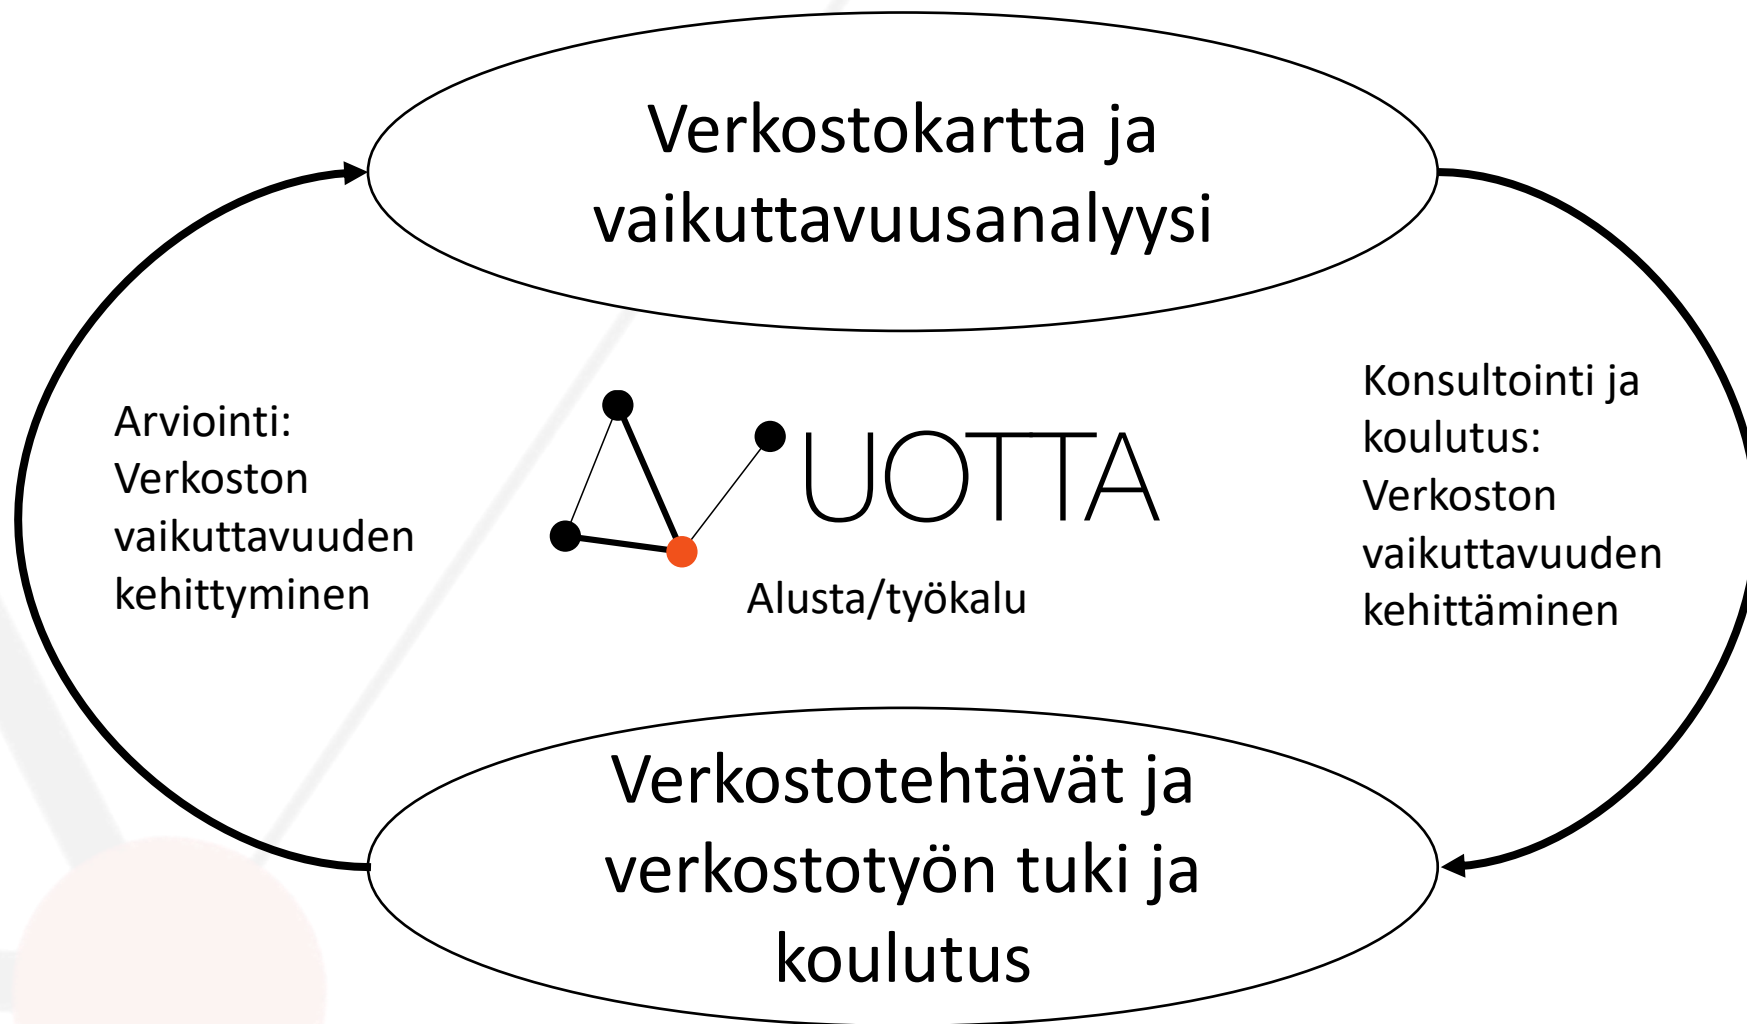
Verkostokartta ja vaikuttavuusanalyysi

Arviointi: Verkoston vaikuttavuuden kehittyminen

UOTTA

Alusta/työkalu

Konsultointi ja koulutus: Verkoston vaikuttavuuden kehittäminen

Verkostotehtävät ja verkostotyön tuki ja koulutus